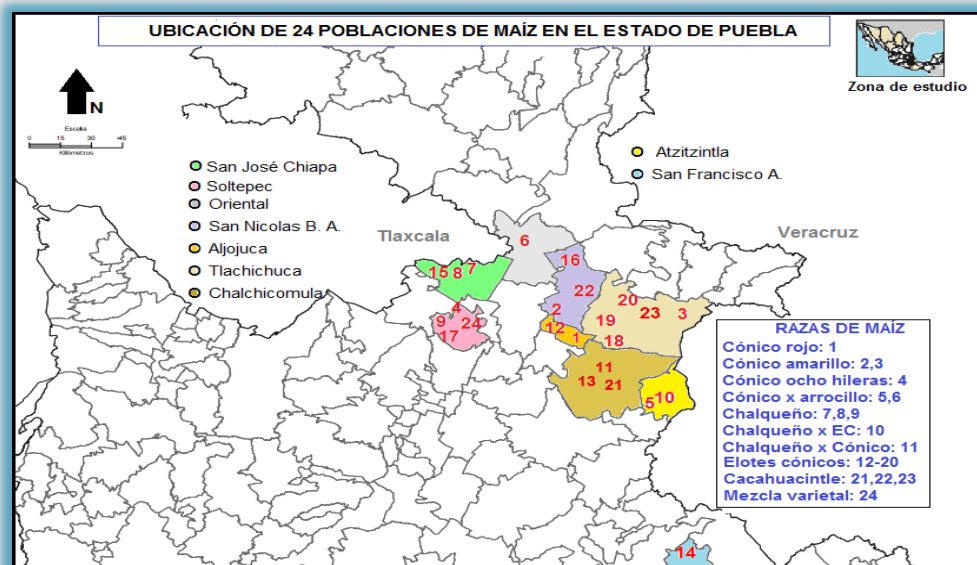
UBICACIÓN DE 24 POBLACIONES DE MAÍZ EN EL ESTADO DE PUEBLA

Zona de estudio

N

Escala
0 15 30 45
Kilómetros

San José Chiapa
Soltepec
Oriental
San Nicolas B. A.
Aljojuca
Tlachichuca
Chalchicomula

Atzitzintla
San Francisco A.

Tlaxcala
Veracruz

6
15 8 7
16
22
4
2
20
9 24
17
12
19
23 3
1
18
11
13 21
5 10
14

RAZAS DE MAÍZ
Cónico rojo: 1
Cónico amarillo: 2,3
Cónico ocho hileras: 4
Cónico x arrocillo: 5,6
Chalqueño: 7,8,9
Chalqueño x EC: 10
Chalqueño x Cónico: 11
Elotes cónicos: 12-20
Cacahuacintle: 21,22,23
Mezcla varietal: 24